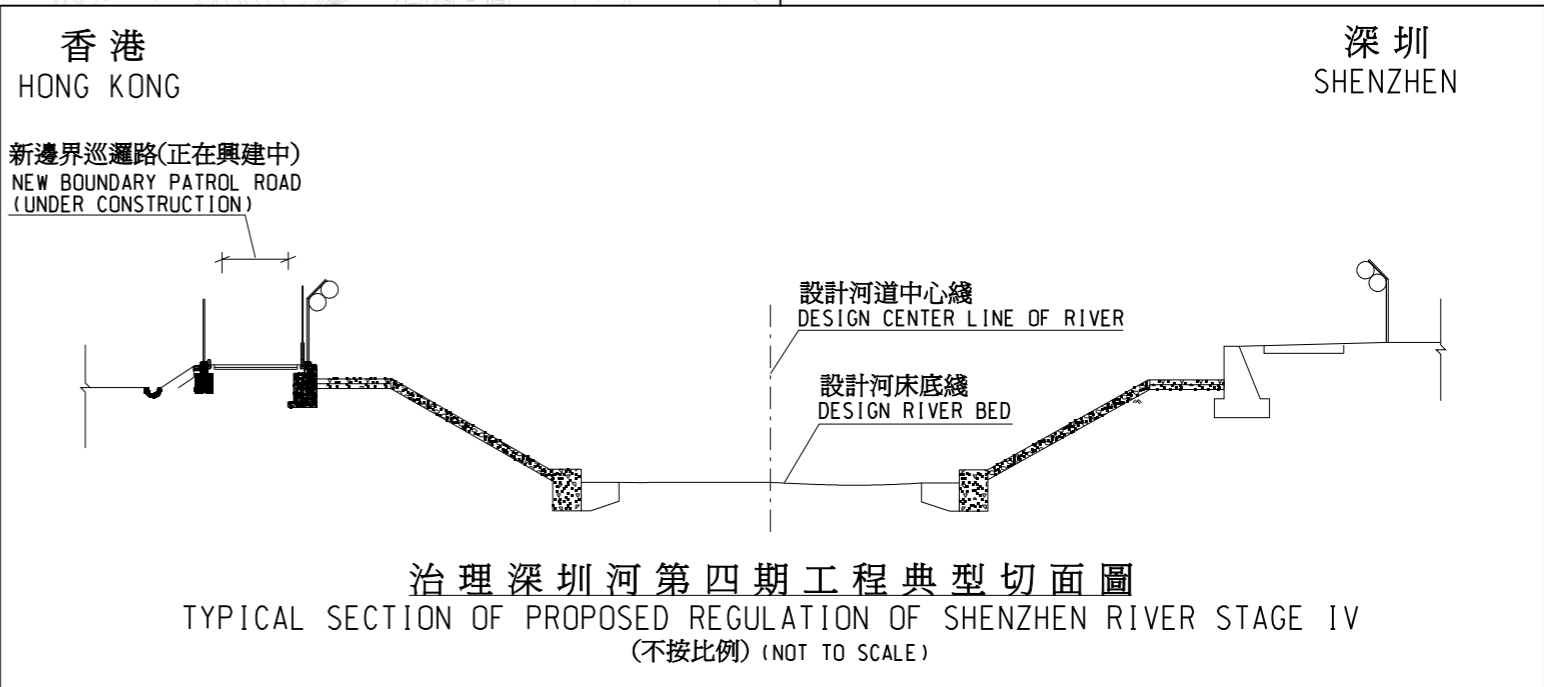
香港
HONG KONG

深圳
SHENZHEN

新邊界巡邏路(正在興建中)
NEW BOUNDARY PATROL ROAD
(UNDER CONSTRUCTION)

設計河道中心綫
DESIGN CENTER LINE OF RIVER

設計河床底綫
DESIGN RIVER BED

治理深圳河第四期工程典型切面圖
TYPICAL SECTION OF PROPOSED REGULATION OF SHENZHEN RIVER STAGE IV
(不按比例) (NOT TO SCALE)